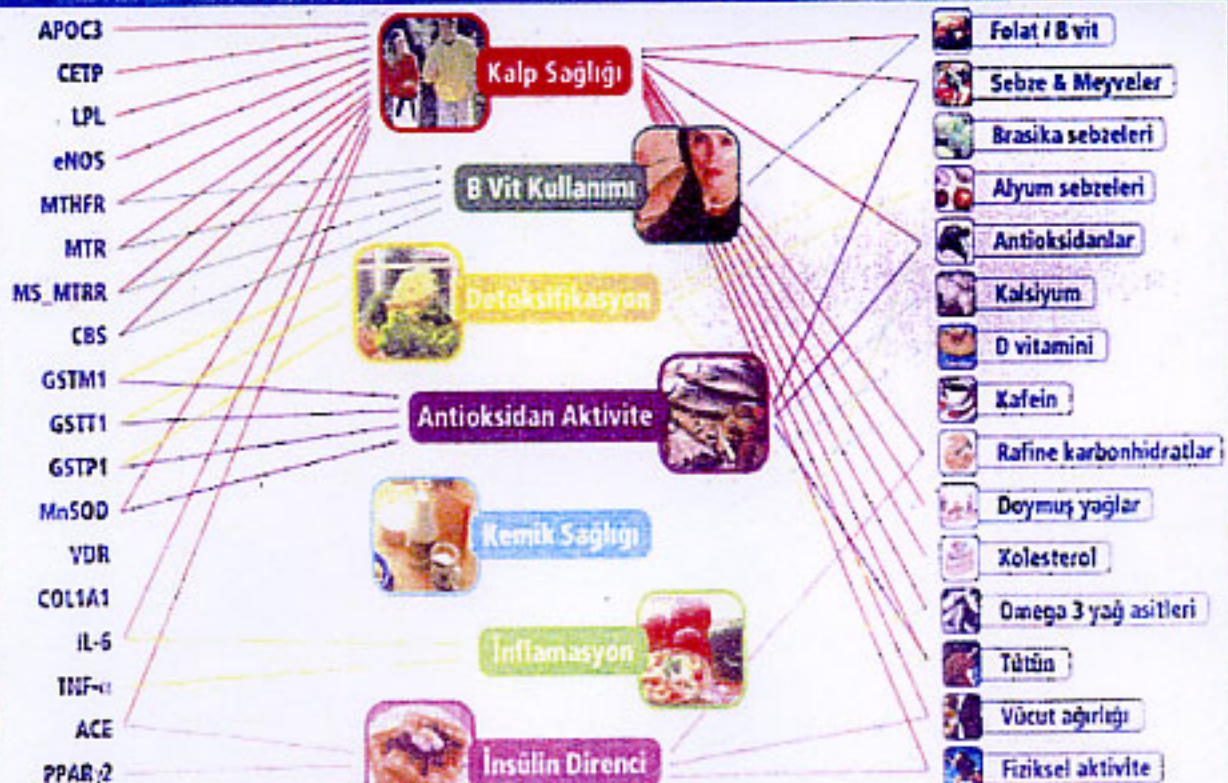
APOC3
CETP
LPL
eNOS
MTHFR
MTR
MS_MTRR
CBS
GSTM1
GSTT1
GSTP1
MnSOD
VDR
COL1A1
IL-6
TNF-α
ACE
PPARγ2

Kalp Sağlığı
B Vit Kullanımı
Detoksifikasyon
Antioksidan Aktivite
Kemik Sağlığı
İnflamasyon
İnsülin Direnci

Folat / B vit
Sebze & Meyveler
Brasika sebzeleri
Alyum sebzeleri
Antioksidanlar
Kalsiyum
D vitamini
Kafein
Rafine karbonhidratlar
Doymuş yağlar
Kolesterol
Omega 3 yağ asitleri
Tütün
Vücut ağırlığı
Fiziksel aktivite